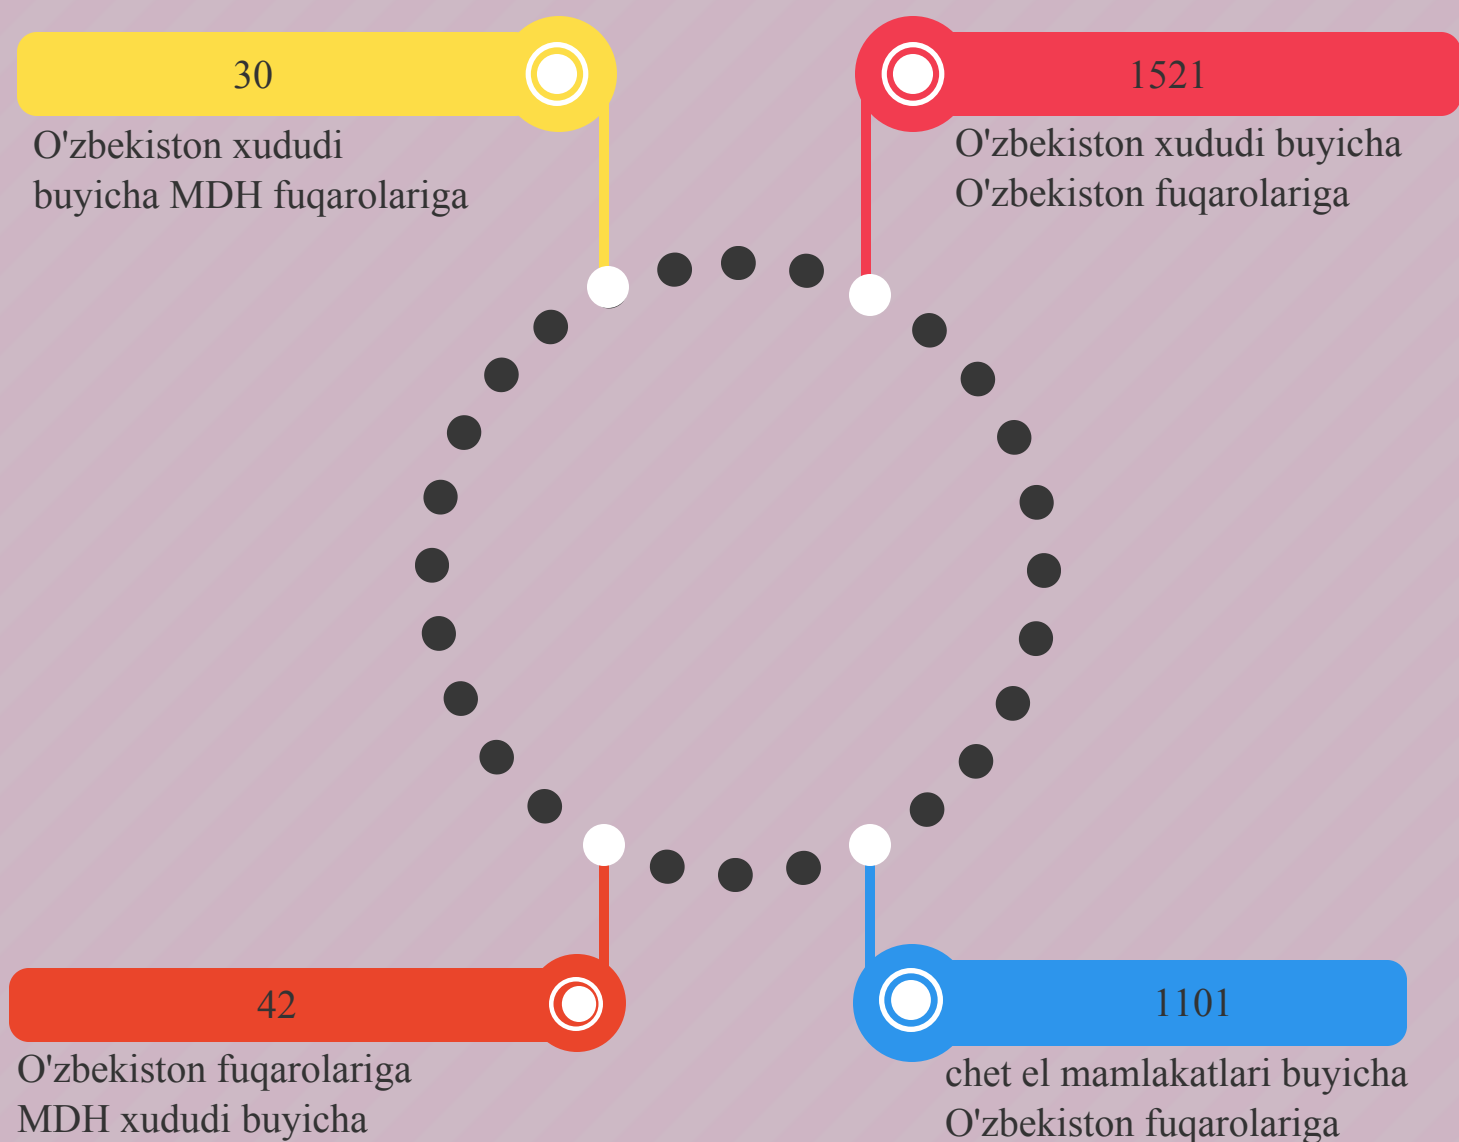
30

O'zbekiston xududi buyicha MDH fuqarolariga

1521

O'zbekiston xududi buyicha O'zbekiston fuqarolariga

42

O'zbekiston fuqarolariga MDH xududi buyicha

1101

chet el mamlakatlari buyicha O'zbekiston fuqarolariga